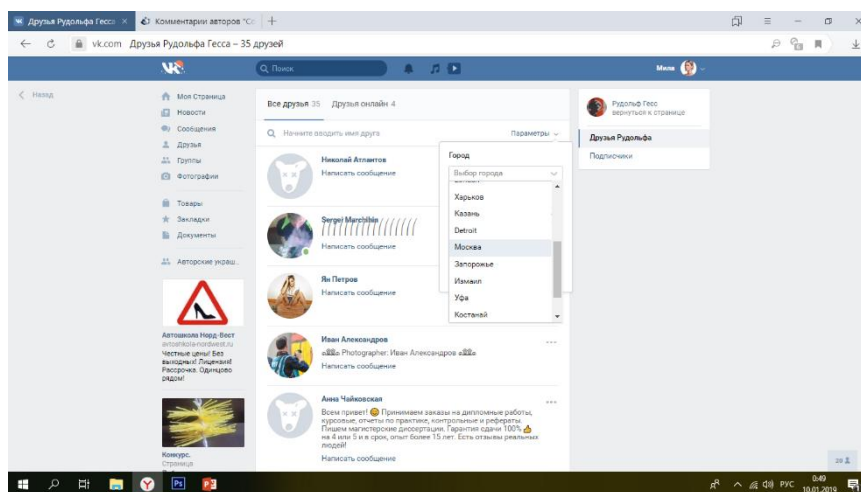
Друзья Рудольфа Гесса × Комментарии авторов "С +

vk.com Друзья Рудольфа Гесса – 35 друзей

Поиск

Мила

Назад

Моя Страница
Новости
Сообщения
Друзья
Группы
Фотографии
Товары
Закладки
Документы
Авторские украш...

Автошкола Норд-Вест
avtoshkola-nordwest.ru
Честные цены! Без выходных! Лицензия! Рассрочка. Одинцово рядом!

Конкурс.
Страница

Все друзья 35 Друзья онлайн 4

Начните вводить имя друга

Параметры

Николай Атлантов
Написать сообщение

Sergei Marchible
Написать сообщение

Ян Петров
Написать сообщение

Иван Александров
Photographer: Иван Александров
Написать сообщение

Анна Чайковская
Всем привет! Принимаем заказы на дипломные работы, курсовые, отчеты по практике, контрольные и рефераты. Пишем магистерские диссертации. Гарантия сдачи 100% на 4 или 5 и в срок, опыт более 15 лет. Есть отзывы реальных людей!
Написать сообщение

Город
Выбор города
Харьков
Казань
Detroit
Москва
Запорожье
Измаил
Уфа
Костанай

Рудольф Гесс
вернуться к странице

Друзья Рудольфа
Подписчики

РУС 0:49 10.01.2019